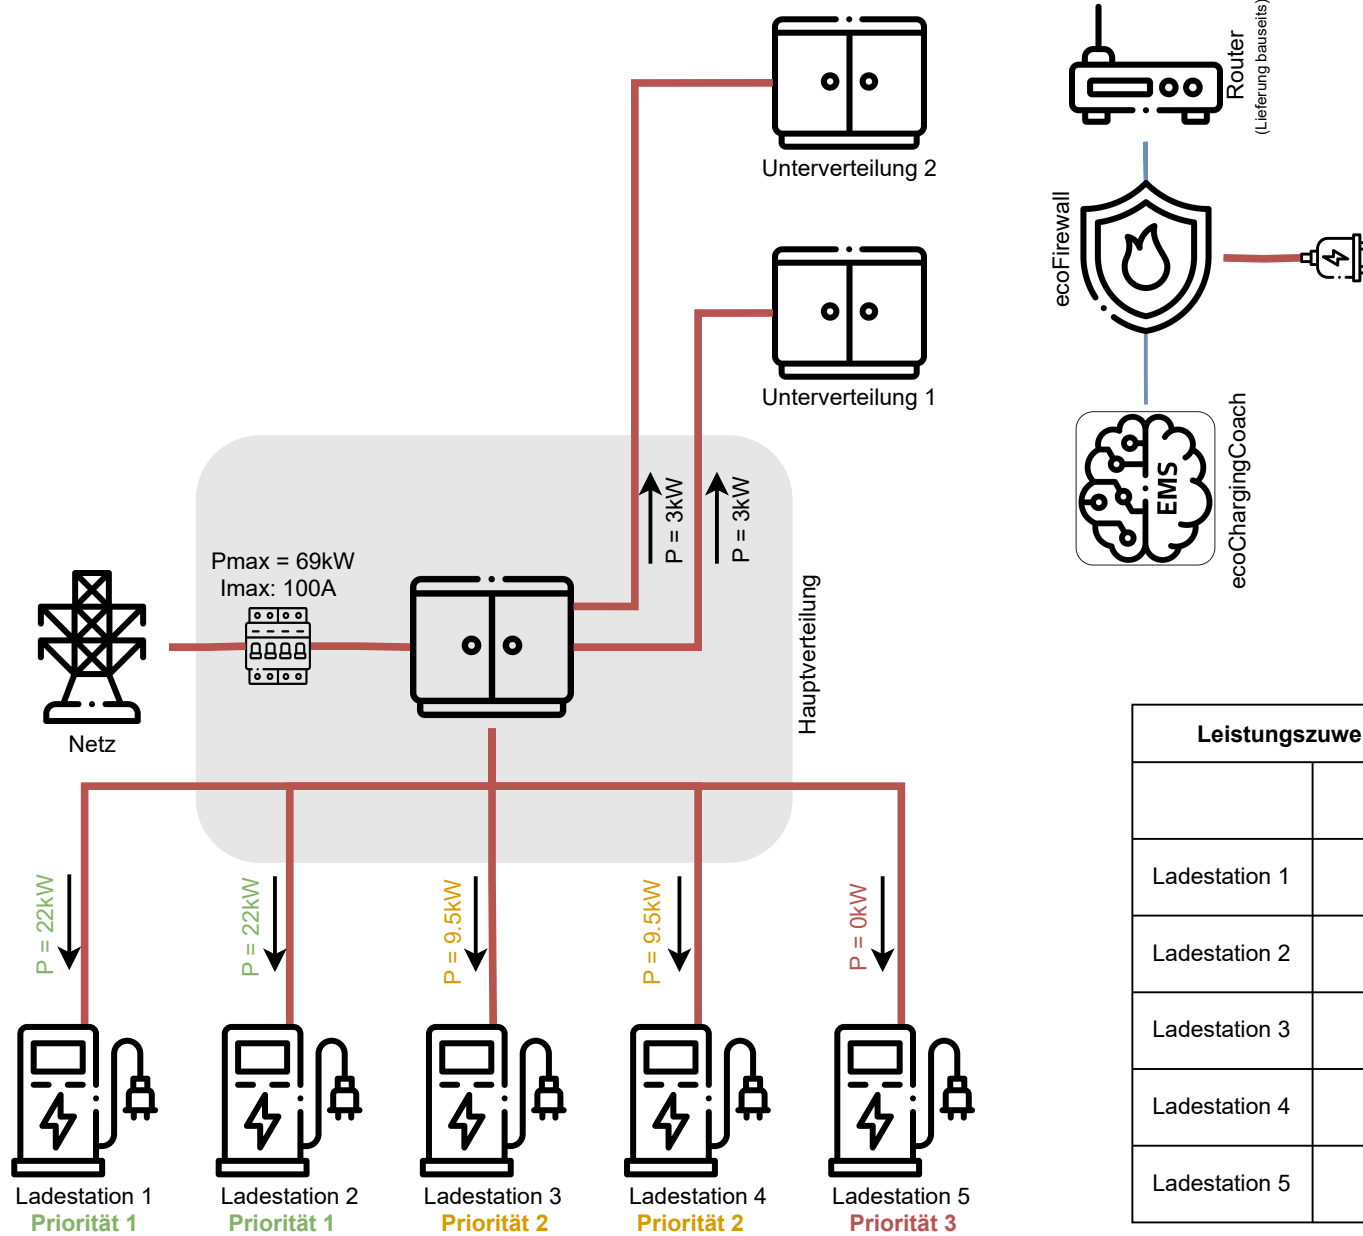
Unterverteilung 2

Router
(Lieferung bauseits)

ecoFirewall

Unterverteilung 1

EMS

ecoChargingCoach

P = 3kW

P = 3kW

Pmax = 69kW
Imax: 100A

Hauptverteilung

Netz

| Leistungszuwe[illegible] | |
|---|---|
| | |
| Ladestation 1 | |
| Ladestation 2 | |
| Ladestation 3 | |
| Ladestation 4 | |
| Ladestation 5 | |

P = 22kW

P = 22kW

P = 9.5kW

P = 9.5kW

P = 0kW

Ladestation 1
Priorität 1

Ladestation 2
Priorität 1

Ladestation 3
Priorität 2

Ladestation 4
Priorität 2

Ladestation 5
Priorität 3